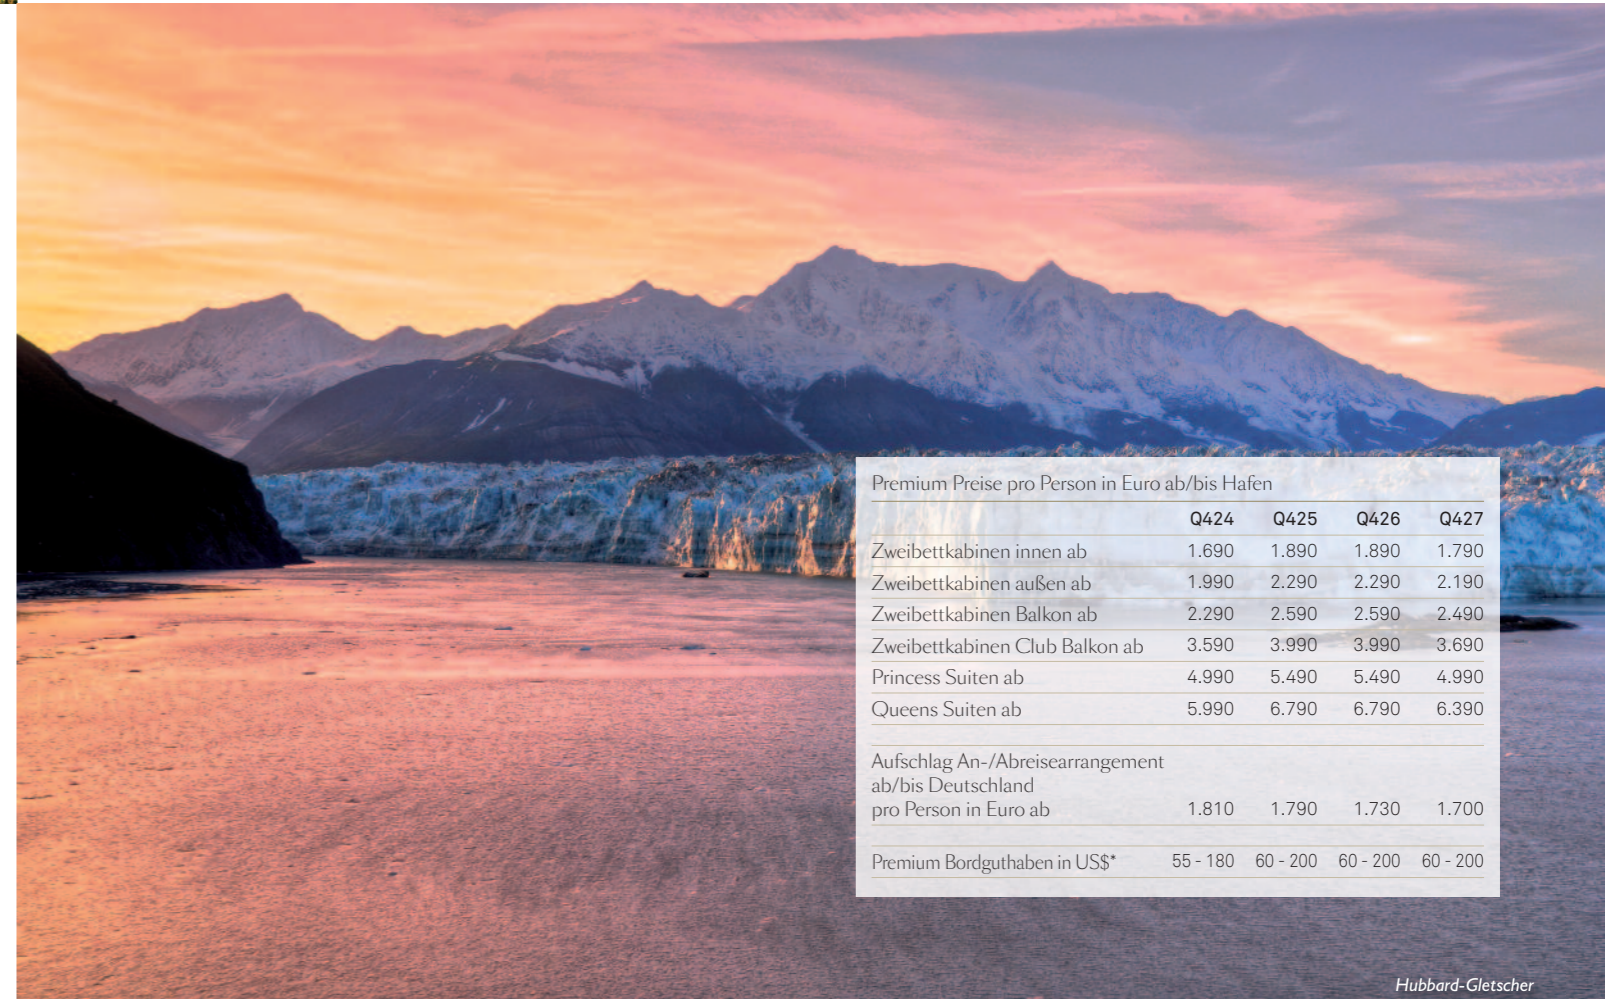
Premium Preise pro Person in Euro ab/bis Hafen

| | Q424 | Q425 | Q426 | Q427 |
|---|---|---|---|---|
| Zweibettkabinen innen ab | 1.690 | 1.890 | 1.890 | 1.790 |
| Zweibettkabinen außen ab | 1.990 | 2.290 | 2.290 | 2.190 |
| Zweibettkabinen Balkon ab | 2.290 | 2.590 | 2.590 | 2.490 |
| Zweibettkabinen Club Balkon ab | 3.590 | 3.990 | 3.990 | 3.690 |
| Princess Suiten ab | 4.990 | 5.490 | 5.490 | 4.990 |
| Queens Suiten ab | 5.990 | 6.790 | 6.790 | 6.390 |
| Aufschlag An-/Abreisearrangement ab/bis Deutschland pro Person in Euro ab | 1.810 | 1.790 | 1.730 | 1.700 |
| Premium Bordguthaben in US$* | 55 - 180 | 60 - 200 | 60 - 200 | 60 - 200 |

Hubbard-Gletscher